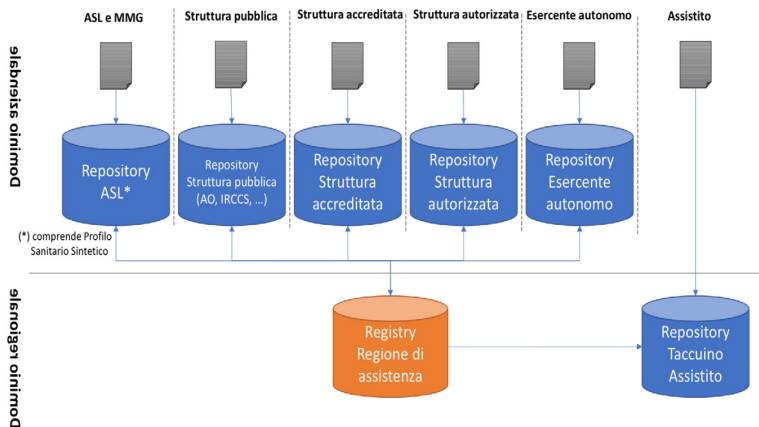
Dominio aziendale

ASL e MMG

Struttura pubblica

Struttura accreditata

Struttura autorizzata

Esercente autonomo

Assistito

Repository ASL*

Repository Struttura pubblica (AO, IRCCS, ...)

Repository Struttura accreditata

Repository Struttura autorizzata

Repository Esercente autonomo

(*) comprende Profilo Sanitario Sintetico

Dominio regionale

Registry Regione di assistenza

Repository Taccuino Assistito